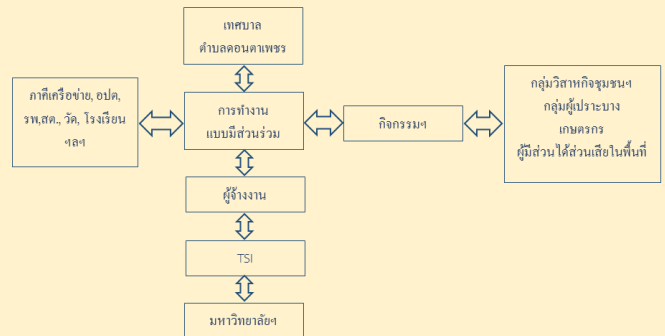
เทศบาล
ตำบลคอนตาเพชร

ภาคีเครือข่าย, อปต, รพ,สต., วัด, โรงเรียน ฯลฯ

การทำงาน
แบบมีส่วนร่วม

กิจกรรมฯ

กลุ่มวิสาหกิจชุมชนฯ
กลุ่มผู้เปราะบาง
เกษตรกร
ผู้มีส่วนได้ส่วนเสียในพื้นที่

ผู้จ้างงาน

TSI

มหาวิทยาลัยฯ